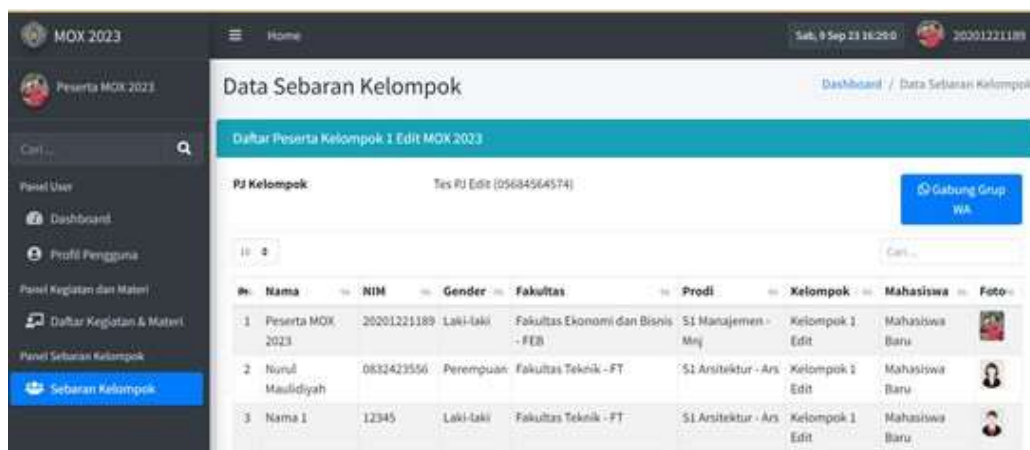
MOX 2023

Peserta MOX 2023

Cari...

Panel User

Dashboard

Profil Pengguna

Panel Kegiatan dan Materi

Daftar Kegiatan & Materi

Panel Sebaran Kelompok

Sebaran Kelompok

Home

Sab, 9 Sep 23 16:29:0

20201221189

Data Sebaran Kelompok

Dashboard / Data Sebaran Kelompok

Daftar Peserta Kelompok 1 Edit MOX 2023

PJ Kelompok

Tes PJ Edit (05684564574)

Gabung Grup WA

10

Cari...

| No | Nama | NIM | Gender | Fakultas | Prodi | Kelompok | Mahasiswa | Foto |
|---|---|---|---|---|---|---|---|---|
| 1 | Peserta MOX 2023 | 20201221189 | Laki-laki | Fakultas Ekonomi dan Bisnis - FEB | S1 Manajemen - Mnj | Kelompok 1 Edit | Mahasiswa Baru | |
| 2 | Nurul Maulidiyah | 0832423556 | Perempuan | Fakultas Teknik - FT | S1 Arsitektur - Ars | Kelompok 1 Edit | Mahasiswa Baru | |
| 3 | Nama 1 | 12345 | Laki-laki | Fakultas Teknik - FT | S1 Arsitektur - Ars | Kelompok 1 Edit | Mahasiswa Baru | |